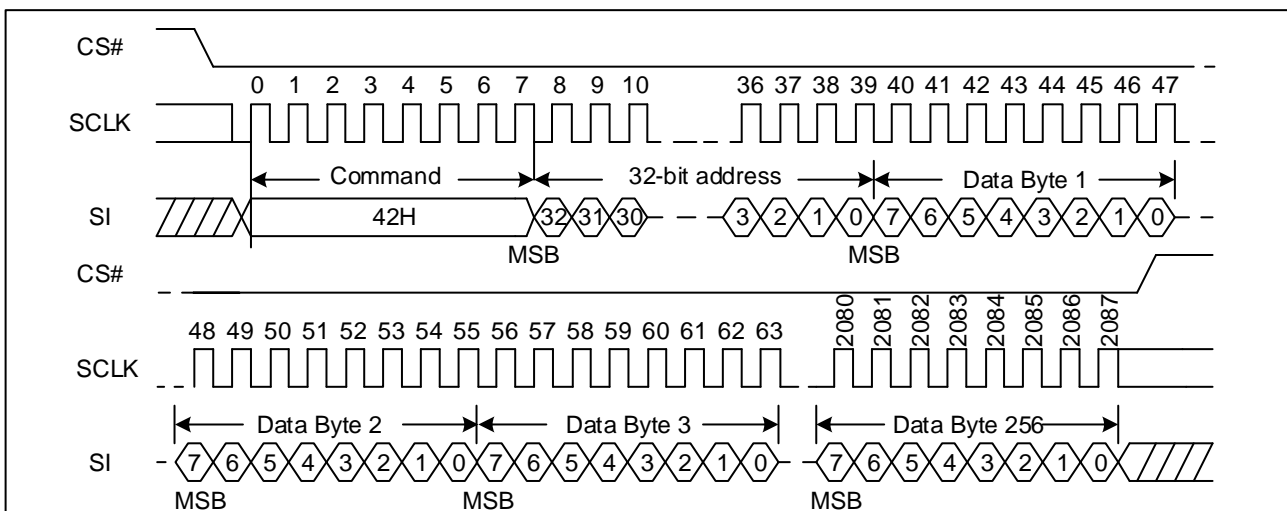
CS#

0 1 2 3 4 5 6 7 8 9 10 36 37 38 39 40 41 42 43 44 45 46 47

SCLK

Command

32-bit address

Data Byte 1

SI

42H

32 31 30

3 2 1 0 7 6 5 4 3 2 1 0

MSB

MSB

CS#

48 49 50 51 52 53 54 55 56 57 58 59 60 61 62 63

2080 2081 2082 2083 2084 2085 2086 2087

SCLK

Data Byte 2

Data Byte 3

Data Byte 256

SI

7 6 5 4 3 2 1 0 7 6 5 4 3 2 1 0 7 6 5 4 3 2 1 0

MSB

MSB

MSB